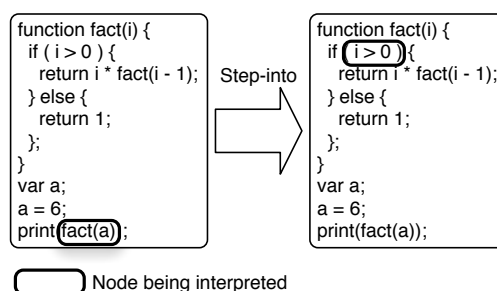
function fact(i) {
  if ( i > 0 ) {
    return i * fact(i - 1);
  } else {
    return 1;
  };
}
var a;
a = 6;
print(fact(a));

Step-into

function fact(i) {
  if ( i > 0 ){
    return i * fact(i - 1);
  } else {
    return 1;
  };
}
var a;
a = 6;
print(fact(a));

Node being interpreted